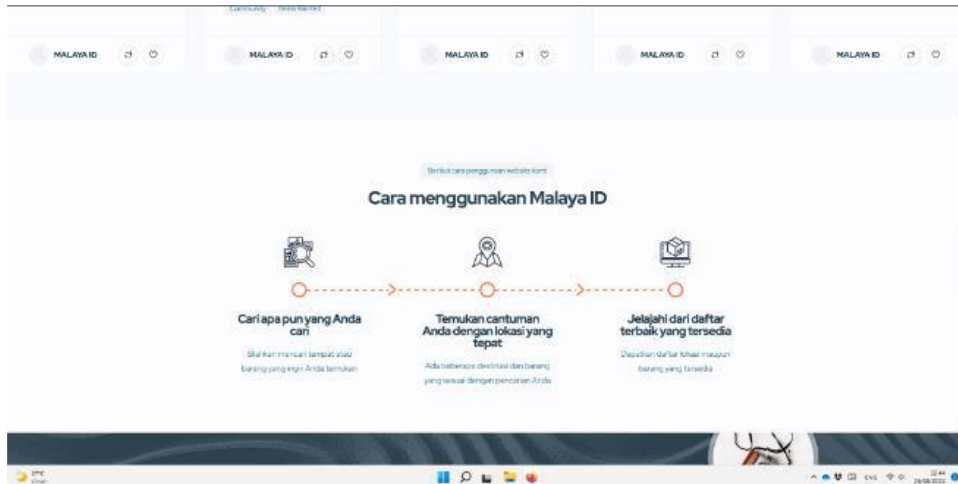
Community   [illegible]

MALAYA ID

MALAYA ID

MALAYA ID

MALAYA ID

MALAYA ID

Berikut cara penggunaan website kami

Cara menggunakan Malaya ID

Cari apa pun yang Anda cari

Silahkan mencari tempat atau barang yang ingin Anda temukan

Temukan cantuman Anda dengan lokasi yang tepat

Ada beberapa destinasi dan barang yang sesuai dengan pencarian Anda

Jelajahi dari daftar terbaik yang tersedia

Dapatkan daftar lokasi maupun barang yang tersedia

31°C

ENG

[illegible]